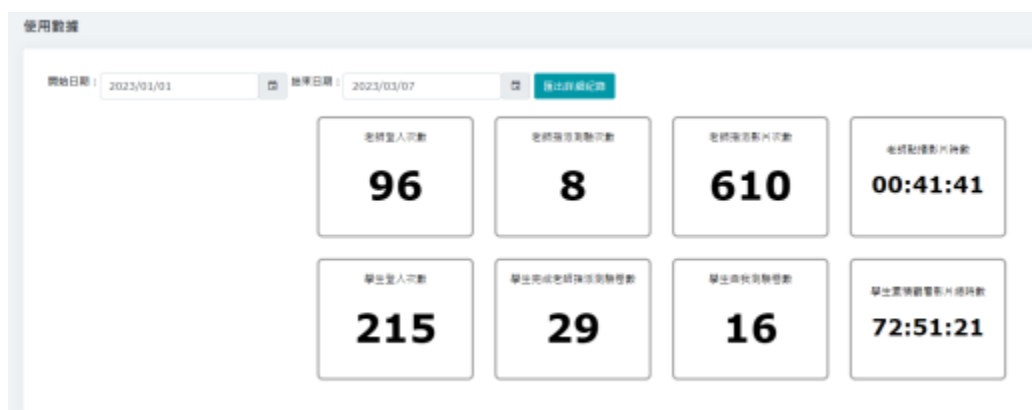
使用數據

開始日期： 2023/01/01

結束日期： 2023/03/07

匯出詳細紀錄

老師登入次數

96

老師指派測驗次數

8

老師指派影片次數

610

老師點播影片時數

00:41:41

學生登入次數

215

學生完成老師指派測驗卷數

29

學生自我測驗卷數

16

學生累積觀看影片總時數

72:51:21